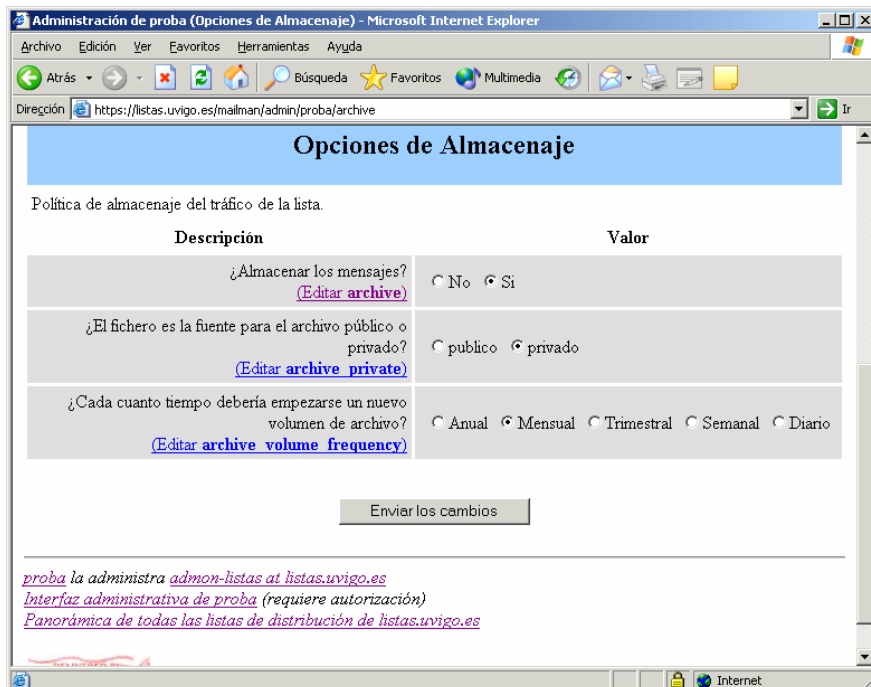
Administración de proba (Opciones de Almacenaje) - Microsoft Internet Explorer

Archivo Edición Ver Favoritos Herramientas Ayuda

Atrás Búsqueda Favoritos Multimedia

Dirección https://listas.uvigo.es/mailman/admin/proba/archive Ir

Opciones de Almacenaje

Política de almacenaje del tráfico de la lista.

| Descripción | Valor |
|---|---|
| ¿Almacenar los mensajes? (Editar archive) | No Si |
| ¿El fichero es la fuente para el archivo público o privado? (Editar archive_private) | publico privado |
| ¿Cada cuanto tiempo debería empezarse un nuevo volumen de archivo? (Editar archive_volume_frequency) | Anual Mensual Trimestral Semanal Diario |

Enviar los cambios

proba la administra admon-listas at listas.uvigo.es
Interfaz administrativa de proba (requiere autorización)
Panorámica de todas las listas de distribución de listas.uvigo.es

Internet